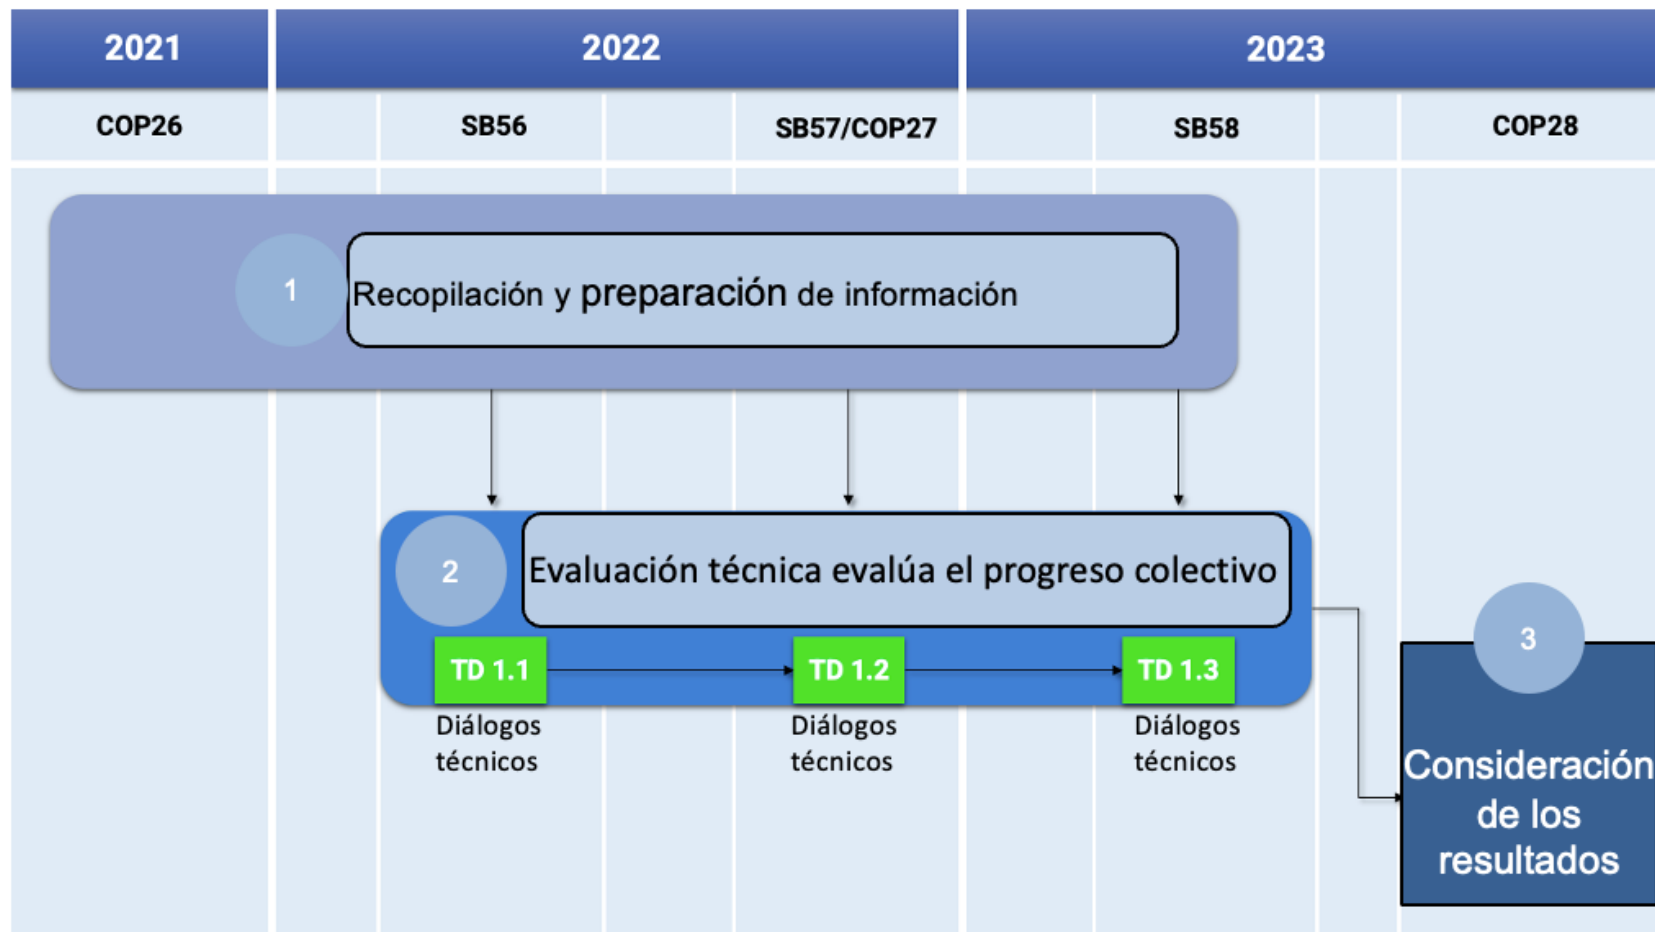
| 2021 | 2022 | | 2023 | |
|---|---|---|---|---|
| COP26 | SB56 | SB57/COP27 | SB58 | COP28 |

1 Recopilación y preparación de información

2 Evaluación técnica evalúa el progreso colectivo

TD 1.1 Diálogos técnicos

TD 1.2 Diálogos técnicos

TD 1.3 Diálogos técnicos

3 Consideración de los resultados